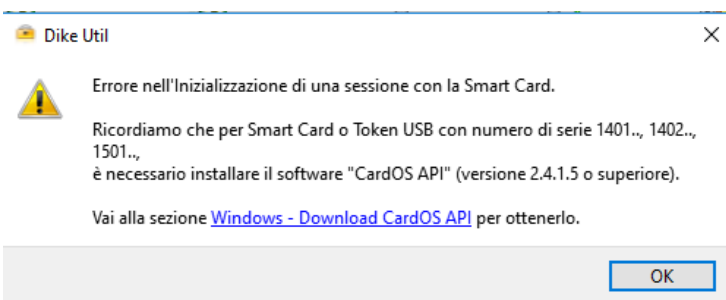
Dike Util

Errore nell'Inizializzazione di una sessione con la Smart Card.

Ricordiamo che per Smart Card o Token USB con numero di serie 1401.., 1402.., 1501..,
è necessario installare il software "CardOS API" (versione 2.4.1.5 o superiore).

Vai alla sezione Windows - Download CardOS API per ottenerlo.

OK